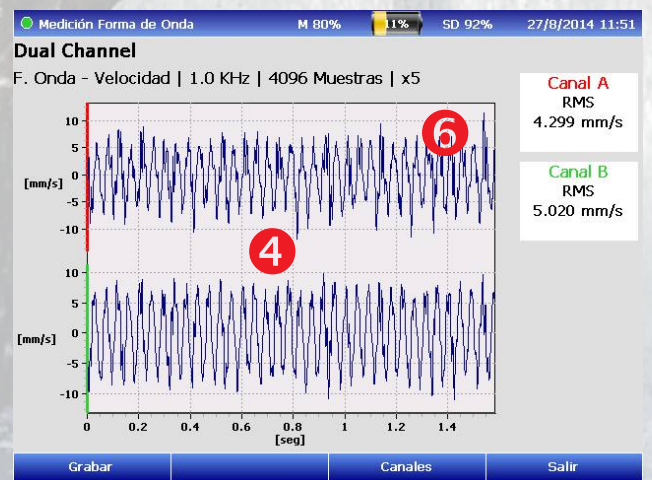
Medición Forma de Onda M 80% 11% SD 92% 27/8/2014 11:51

Dual Channel

F. Onda - Velocidad | 1.0 KHz | 4096 Muestras | x5

Canal A
RMS
4.299 mm/s

Canal B
RMS
5.020 mm/s

6

4

10
5
0
-5
-10
[mm/s]

10
5
0
-5
-10
[mm/s]

0 0.2 0.4 0.6 0.8 1 1.2 1.4
[seg]

Grabar | Canales | Salir